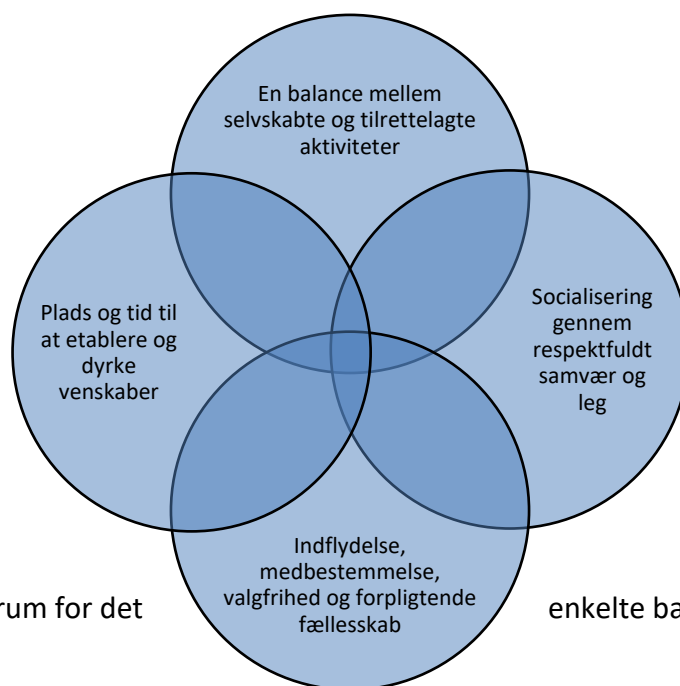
En balance mellem selvskabte og tilrettelagte aktiviteter

Plads og tid til at etablere og dyrke venskaber

Socialisering gennem respektfuldt samvær og leg

Indflydelse, medbestemmelse, valgfrihed og forpligtende fællesskab

rum for det

enkelte ba